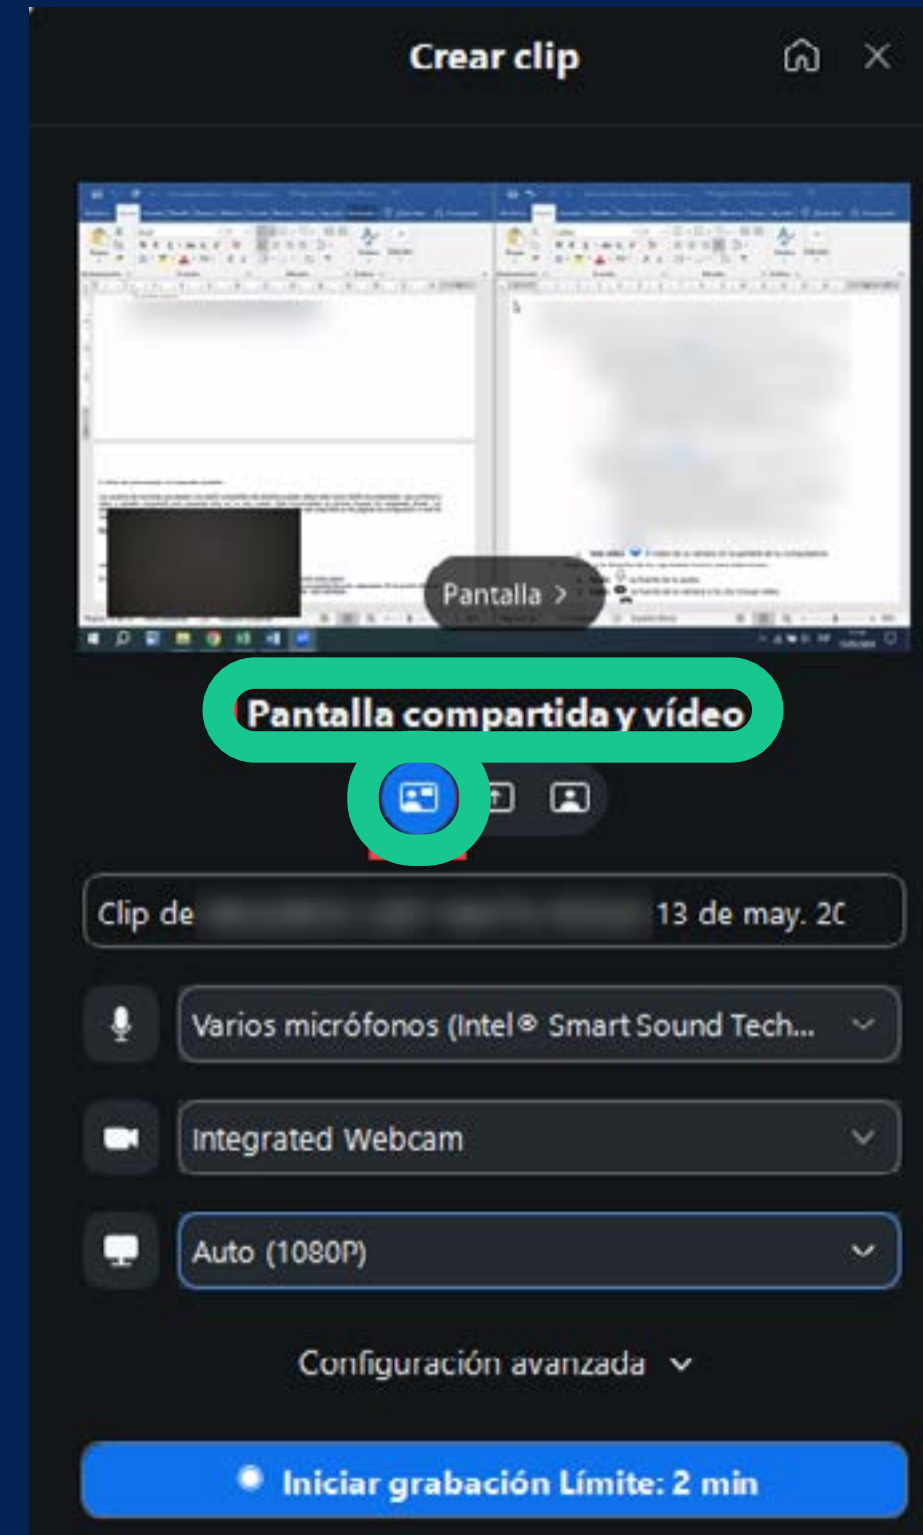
Crear clip

Pantalla >

Pantalla compartida y vídeo

Clip de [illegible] 13 de may. 20

Varios micrófonos (Intel® Smart Sound Tech...

Integrated Webcam

Auto (1080P)

Configuración avanzada

Iniciar grabación Límite: 2 min